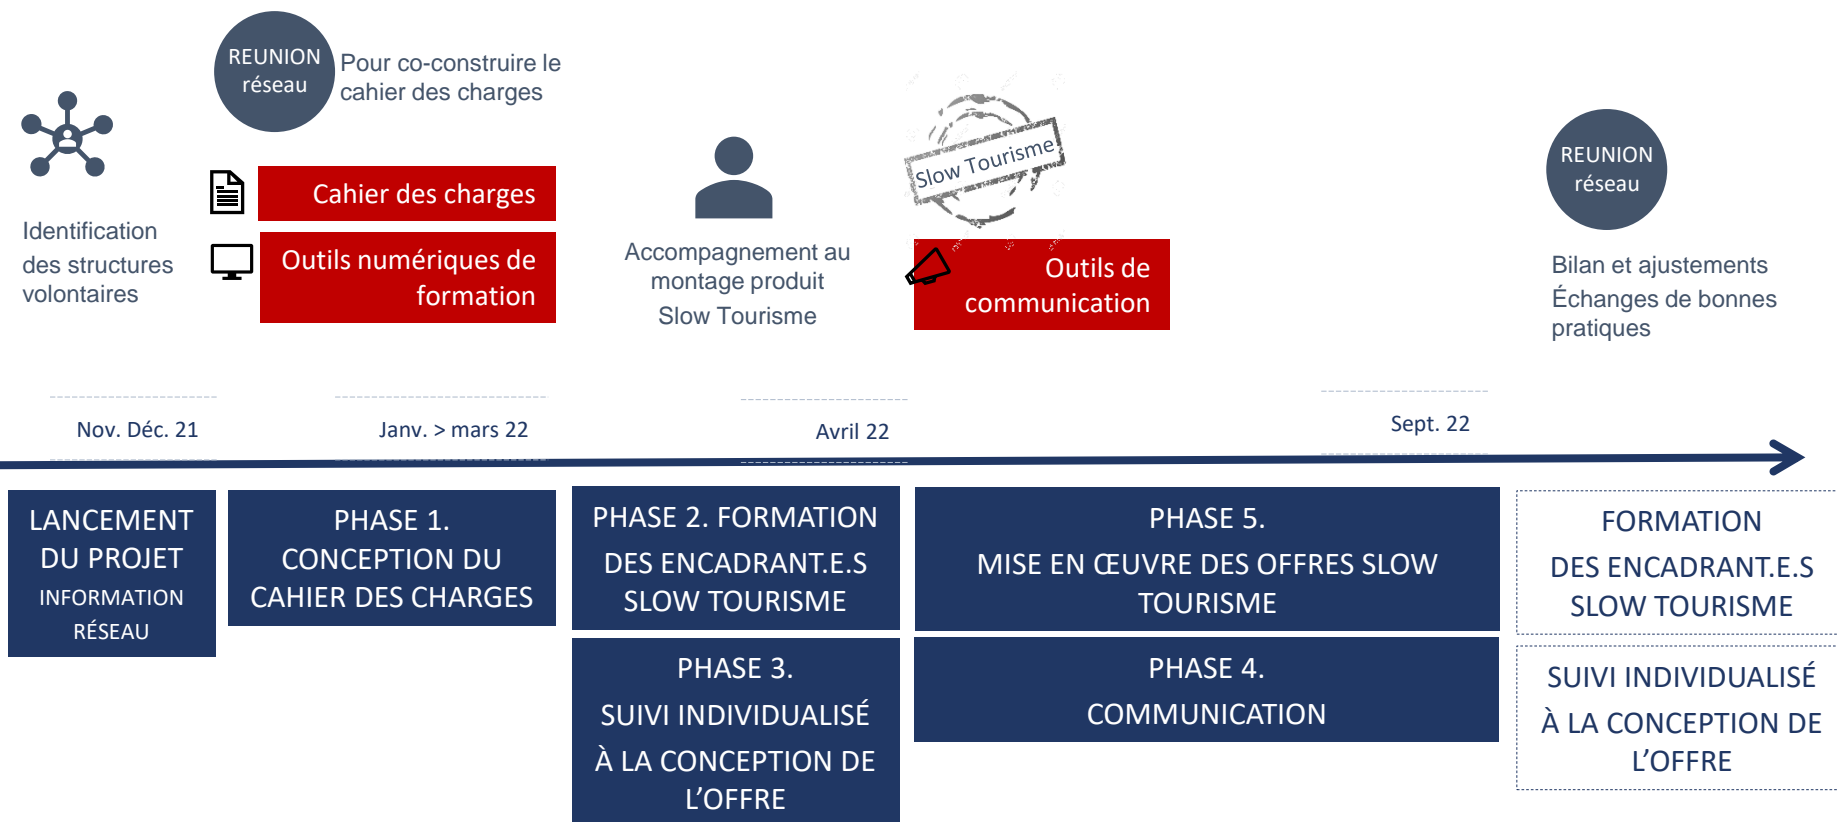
REUNION réseau

Pour co-construire le cahier des charges

Identification des structures volontaires

Cahier des charges

Outils numériques de formation

Accompagnement au montage produit Slow Tourisme

Slow Tourisme

Outils de communication

REUNION réseau

Bilan et ajustements
Échanges de bonnes pratiques

Nov. Déc. 21

Janv. > mars 22

Avril 22

Sept. 22

LANCEMENT DU PROJET
INFORMATION RÉSEAU

PHASE 1.
CONCEPTION DU CAHIER DES CHARGES

PHASE 2. FORMATION
DES ENCADRANT.E.S SLOW TOURISME

PHASE 5.
MISE EN ŒUVRE DES OFFRES SLOW TOURISME

FORMATION
DES ENCADRANT.E.S SLOW TOURISME

PHASE 3.
SUIVI INDIVIDUALISÉ
À LA CONCEPTION DE L'OFFRE

PHASE 4.
COMMUNICATION

SUIVI INDIVIDUALISÉ
À LA CONCEPTION DE L'OFFRE